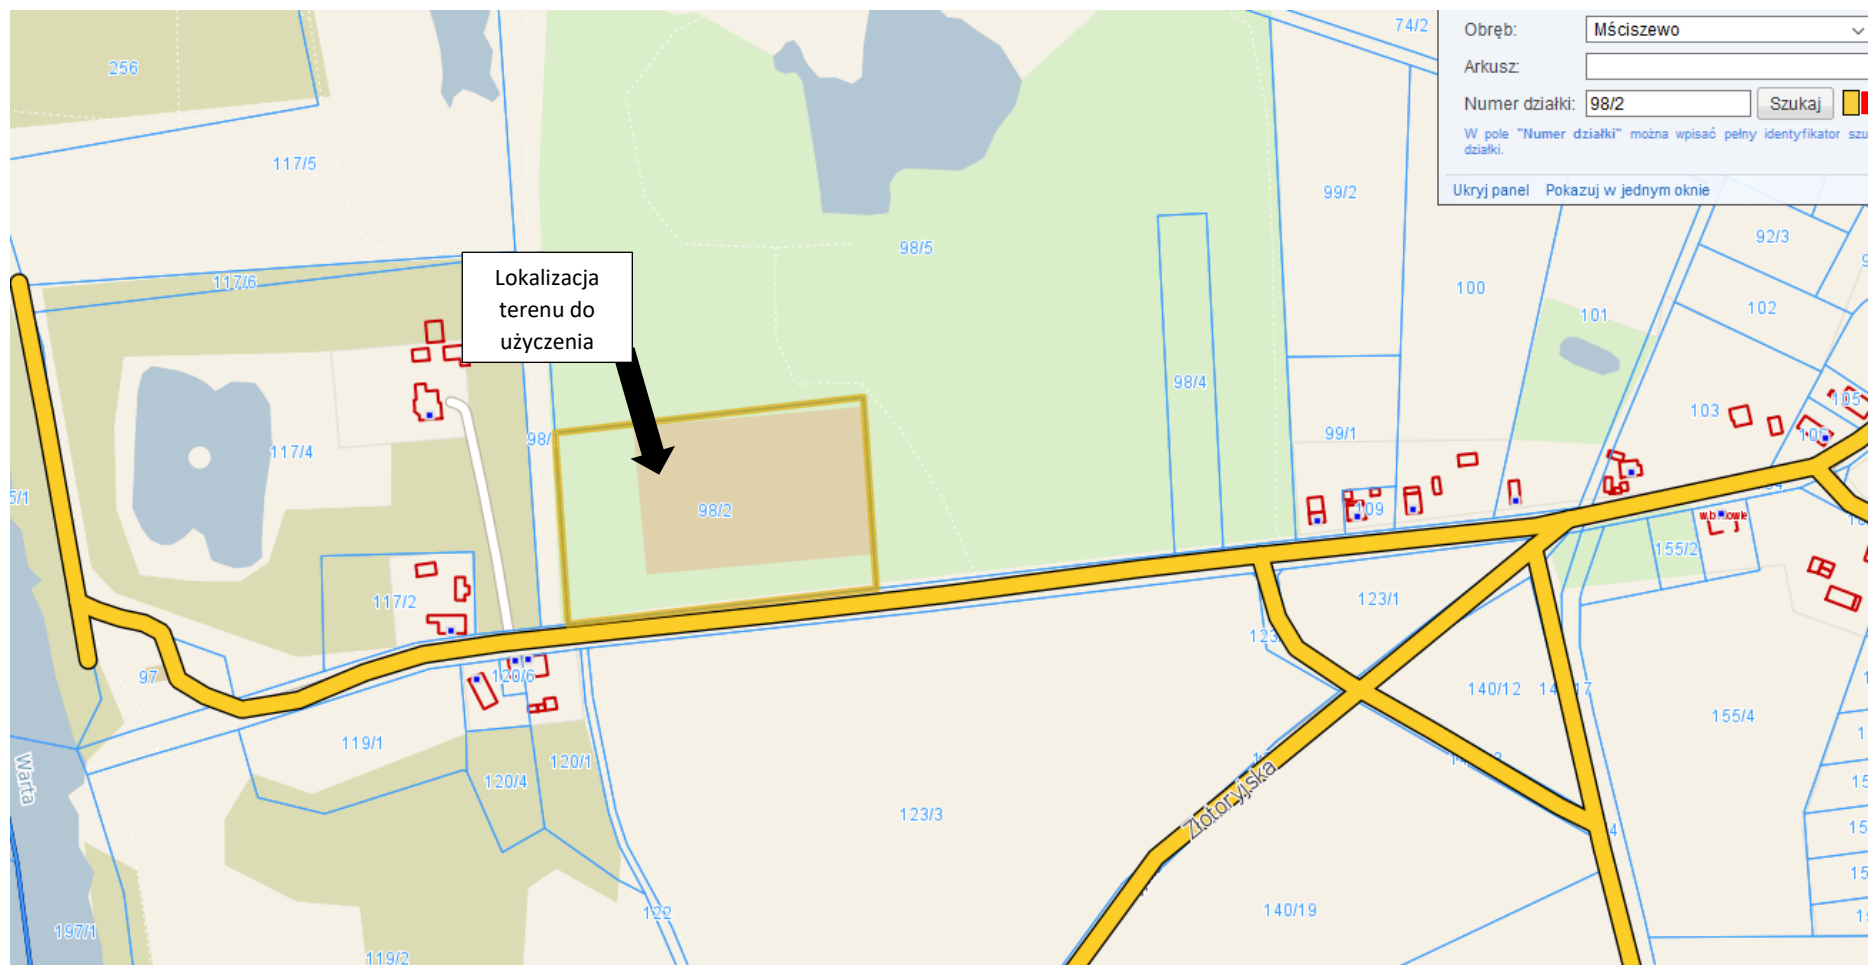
Obręb: Mściszewo
Arkusz:
Numer działki: 98/2 Szukaj
W pole "Numer działki" można wpisać pełny identyfikator szu
działki.
Ukryj panel Pokazuj w jednym oknie

Lokalizacja terenu do użyczenia

256
117/5
117/6
117/4
117/2
5/1
97
119/1
120/6
120/4
120/1
119/2
197/1
Warta
122
98/
98/5
98/2
98/4
74/2
99/2
99/1
100
101
92/3
102
103
105
106
109
155/2
123/1
123
140/12
14
17
155/4
123/3
Złotoryjska
140/19